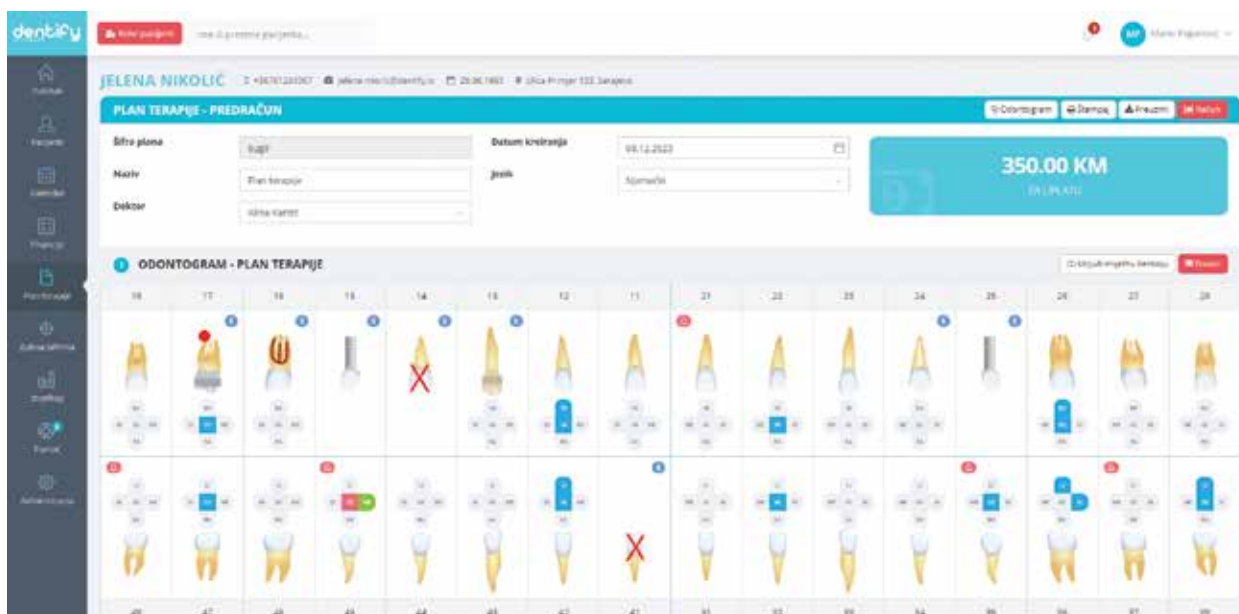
dentify

Novi pacijent
Ime ili prezime pacijenta...

Mario Pejanović

Početak
Pacijenti
Kalendar
Finansije
Plan terapije
Zubna tehnika
Izvještaji
Podrška
Administracija

JELENA NIKOLIĆ +38761234567 jelena.nikolic@dentify.ba 25.06.1993 Ulica Primjer 123, Sarajevo

PLAN TERAPIJE - PREDRAČUN

Odontogram
Štampaj
Preuzmi
Nazad

Šifra plana
Naziv
Plan terapije
Doktor
Datum kreiranja
05.12.2023
Jezik
Njemački

350.00 KM
ZA UPLATU

ODONTOGRAM - PLAN TERAPIJE

Obriši

| 18 | 17 | 16 | 15 | 14 | 13 | 12 | 11 | 21 | 22 | 23 | 24 | 25 | 26 | 27 | 28 |
|---|---|---|---|---|---|---|---|---|---|---|---|---|---|---|---|
| 48 | 47 | 46 | 45 | 44 | 43 | 42 | 41 | 31 | 32 | 33 | 34 | 35 | 36 | 37 | 38 |